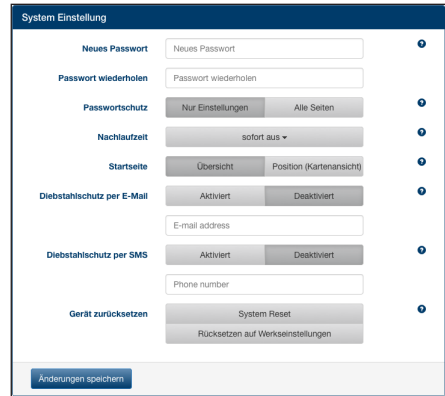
System Einstellung

Neues Passwort | Neues Passwort
Passwort wiederholen | Passwort wiederholen
Passwortschutz | Nur Einstellungen | Alle Seiten
Nachlaufzeit | sofort aus
Startseite | Übersicht | Position (Kartenansicht)
Diebstahlschutz per E-Mail | Aktiviert | Deaktiviert
E-mail address
Diebstahlschutz per SMS | Aktiviert | Deaktiviert
Phone number
Gerät zurücksetzen | System Reset
Rücksetzen auf Werkseinstellungen

Änderungen speichern